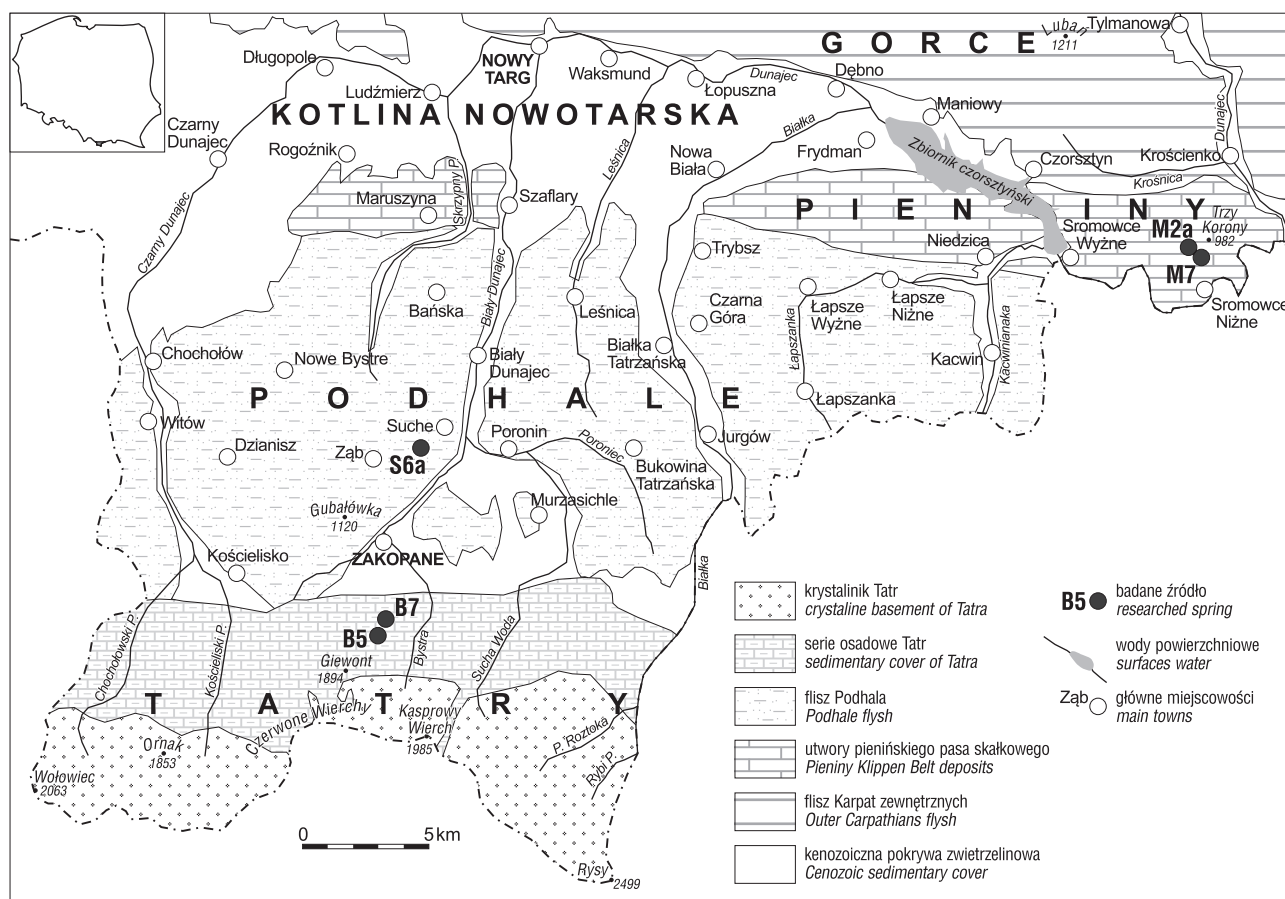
G O R C E
Lubań 1211
Tylmanowa
Długopole
NOWY TARG
Waksmund
Łopuszna
Dunajec
Dębno
Ludźmierz
KOTLINA NOWOTARSKA
Maniowy
Czarny Dunajec
Białka
Rogoźnik
Leśnica
Nowa Biała
Frydman
Zbiornik czorsztyński
Czorsztyn
Krościenko
Dunajec
Krośnica
Maruszyna
Skrzypny P.
Szaflary
P I E N I N Y
Trzy Korony 982
M2a
M7
Czarny Dunajec
Trybsz
Niedzica
Sromowce Wyżne
Sromowce Niżne
Bańska
Biały Dunajec
Leśnica
Czarna Góra
Łapszanka
Łapsze Wyżne
Łapsze Niżne
Chochołów
Nowe Bystre
Biały Dunajec
Białka Tatrzańska
Kacwin
Kacwinianka
P O D H A L E
Łapszanka
Witów
Dzianisz
Suche
Ząb
S6a
Poronin
Poroniec
Bukowina Tatrzańska
Jurgów
Gubałówka 1120
Murzasichle
Kościelisko
ZAKOPANE
Białka
B7
B5
Giewont 1894
Bystra
Sucha Woda
Chochołowski P.
Kościeliski P.
T A T R Y
Czerwone Wierchy
Kasprowy Wierch 1985
P. Roztoka
Ornak 1853
Rybi P.
Wołowiec 2063
Rysy 2499
0 5km
krystalinik Tatr
crystaline basement of Tatra
serie osadowe Tatr
sedimentary cover of Tatra
flisz Podhala
Podhale flysh
utwory pienińskiego pasa skałkowego
Pieniny Klippen Belt deposits
flisz Karpat zewnętrznych
Outer Carpathians flysh
kenozoiczna pokrywa zwietrzelinowa
Cenozoic sedimentary cover
B5 badane źródło
researched spring
wody powierzchniowe
surfaces water
Ząb główne miejscowości
main towns